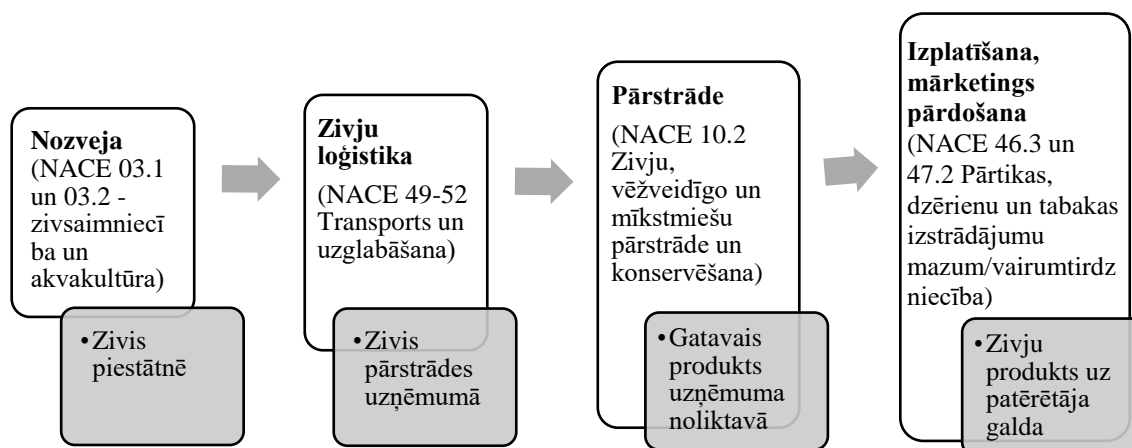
**Nozveja**
(NACE 03.1 un 03.2 - zivsaimniecība un akvakultūra)

• Zivis piestātnē

**Zivju loģistika**
(NACE 49-52 Transports un uzglabāšana)

• Zivis pārstrādes uzņēmumā

**Pārstrāde**
(NACE 10.2 Zivju, vēžveidīgo un mīkstmiešu pārstrāde un konservēšana)

• Gatavais produkts uzņēmuma noliktavā

**Izplatīšana, mārketings pārdošana**
(NACE 46.3 un 47.2 Pārtikas, dzērienu un tabakas izstrādājumu mazum/vairumtirdzniecība)

• Zivju produkts uz patērētāja galda